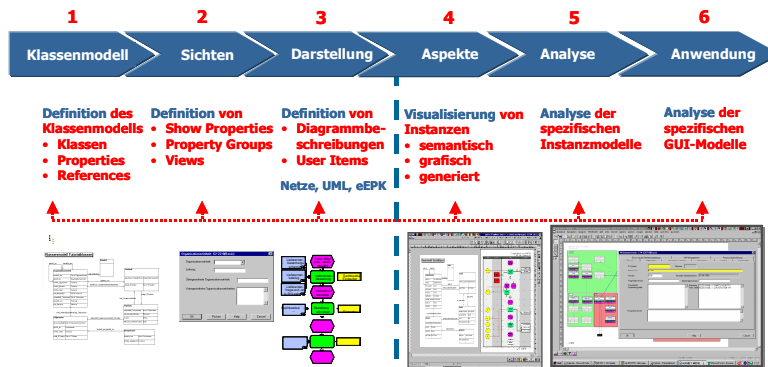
1 Klassenmodell

2 Sichten

3 Darstellung

4 Aspekte

5 Analyse

6 Anwendung

Definition des Klassenmodells
• Klassen
• Properties
• References

Definition von
• Show Properties
• Property Groups
• Views

Definition von
• Diagrammbeschreibungen
• User Items

Netze, UML, eEPK

Visualisierung von Instanzen
• semantisch
• grafisch
• generiert

Analyse der spezifischen Instanzmodelle

Analyse der spezifischen GUI-Modelle